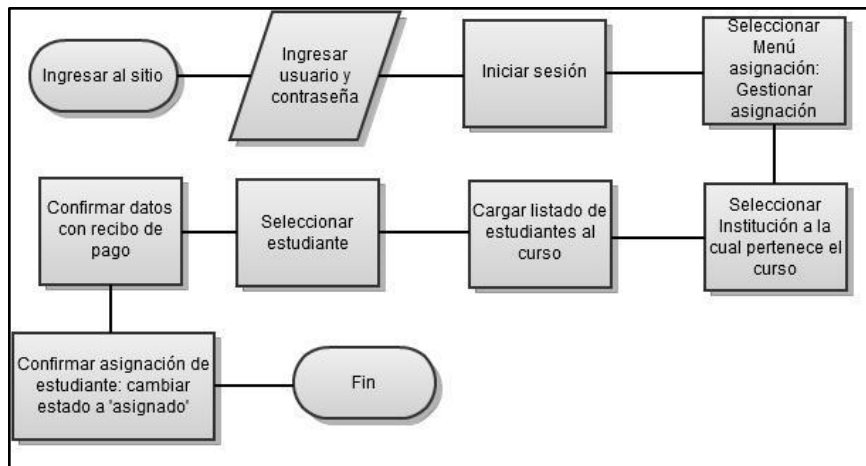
Ingresar al sitio

Ingresar usuario y contraseña

Iniciar sesión

Seleccionar Menú asignación: Gestionar asignación

Seleccionar Institución a la cual pertenece el curso

Cargar listado de estudiantes al curso

Seleccionar estudiante

Confirmar datos con recibo de pago

Confirmar asignación de estudiante: cambiar estado a 'asignado'

Fin